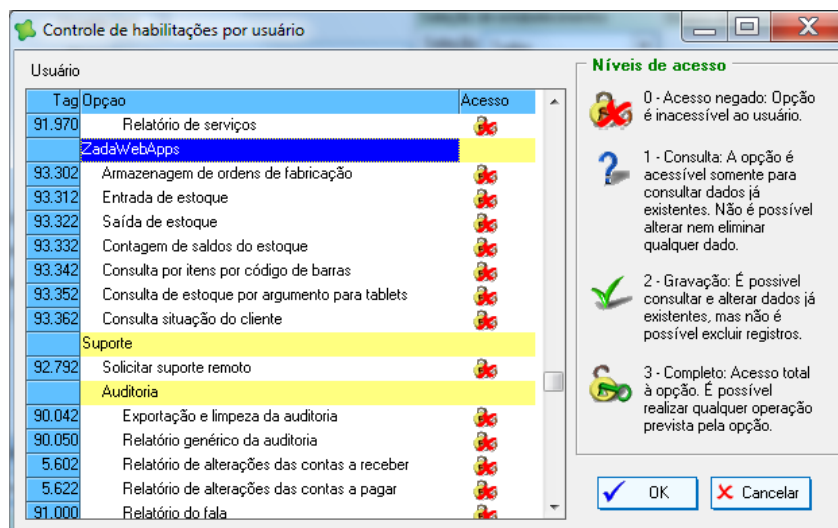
Controle de habilitações por usuário

Usuário

| Tag | Opçao | Acesso |
|---|---|---|
| 91.970 | Relatório de serviços | |
| | ZadaWebApps | |
| 93.302 | Armazenagem de ordens de fabricação | |
| 93.312 | Entrada de estoque | |
| 93.322 | Saída de estoque | |
| 93.332 | Contagem de saldos do estoque | |
| 93.342 | Consulta por itens por código de barras | |
| 93.352 | Consulta de estoque por argumento para tablets | |
| 93.362 | Consulta situação do cliente | |
| | Suporte | |
| 92.792 | Solicitar suporte remoto | |
| | Auditoria | |
| 90.042 | Exportação e limpeza da auditoria | |
| 90.050 | Relatório genérico da auditoria | |
| 5.602 | Relatório de alterações das contas a receber | |
| 5.622 | Relatório de alterações das contas a pagar | |
| 91.000 | Relatório do fala | |

Níveis de acesso

0 - Acesso negado: Opção é inacessível ao usuário.

1 - Consulta: A opção é acessível somente para consultar dados já existentes. Não é possível alterar nem eliminar qualquer dado.

2 - Gravação: É possível consultar e alterar dados já existentes, mas não é possível excluir registros.

3 - Completo: Acesso total à opção. É possível realizar qualquer operação prevista pela opção.

OK

Cancelar